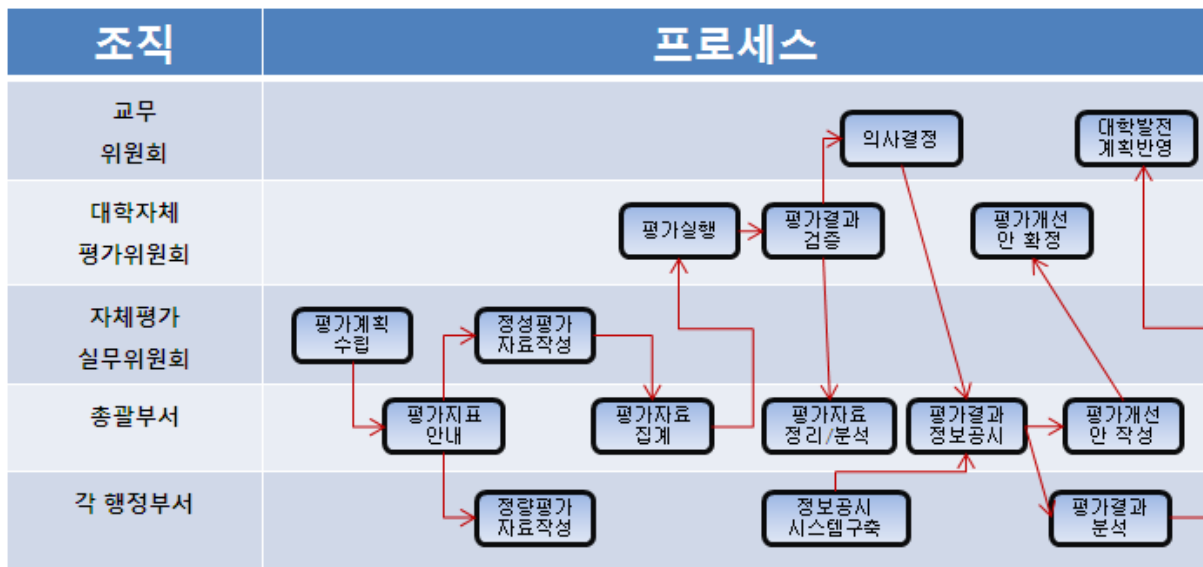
| 조직 | 프로세스 |
|---|---|
| 교무 위원회 | 의사결정, 대학발전 계획반영 |
| 대학자체 평가위원회 | 평가실행, 평가결과 검증, 평가개선 안 확정 |
| 자체평가 실무위원회 | 평가계획 수립, 정성평가 자료작성 |
| 총괄부서 | 평가지표 안내, 평가자료 집계, 평가자료 정리/분석, 평가결과 정보공시, 평가개선 안 작성 |
| 각 행정부서 | 정량평가 자료작성, 정보공시 시스템구축, 평가결과 분석 |